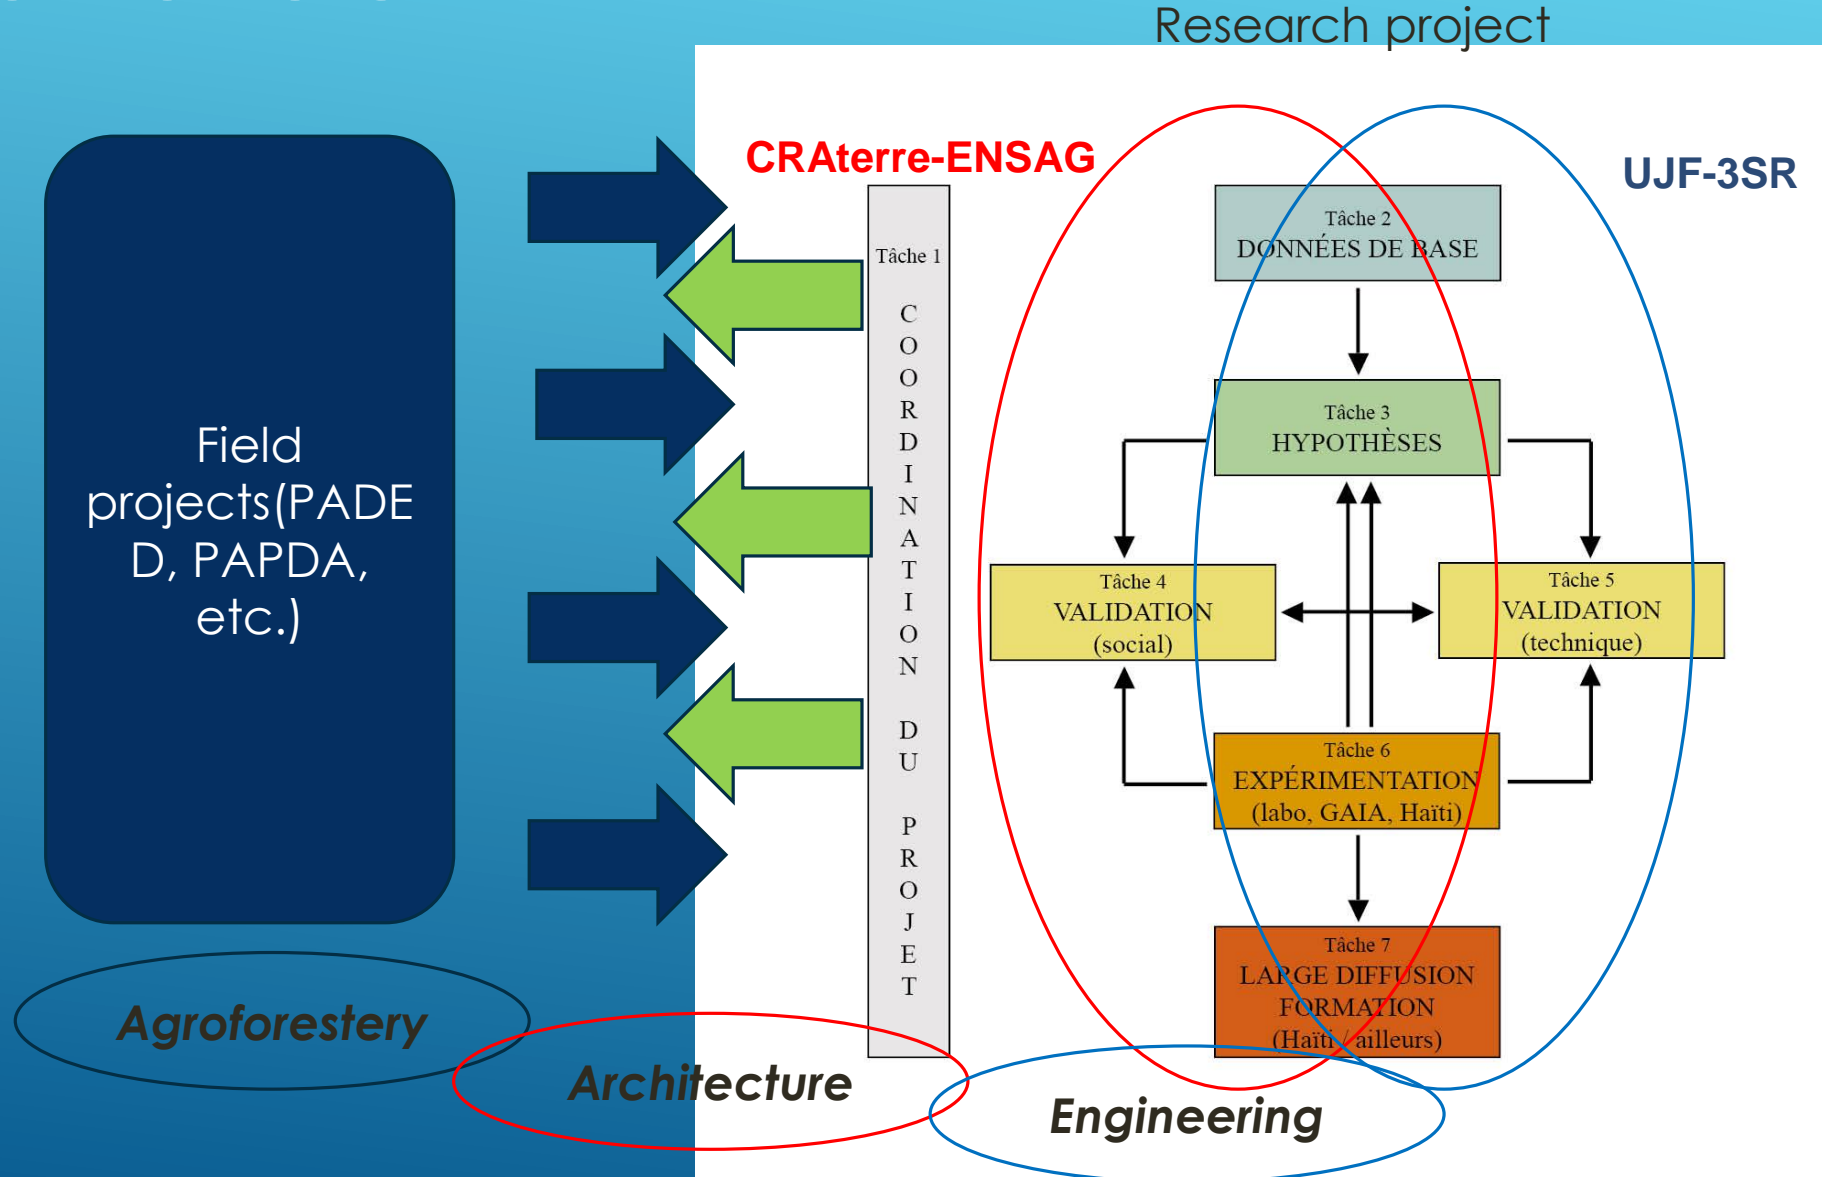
Research project

Field projects(PADED, PAPDA, etc.)

CRAterre-ENSAG

UJF-3SR

Tâche 1

COORDINATION DU PROJET

Tâche 2
DONNÉES DE BASE

Tâche 3
HYPOTHÈSES

Tâche 4
VALIDATION
(social)

Tâche 5
VALIDATION
(technique)

Tâche 6
EXPÉRIMENTATION
(labo, GAIA, Haïti)

Tâche 7
LARGE DIFFUSION
FORMATION
(Haïti / ailleurs)

Agroforestery

Architecture

Engineering